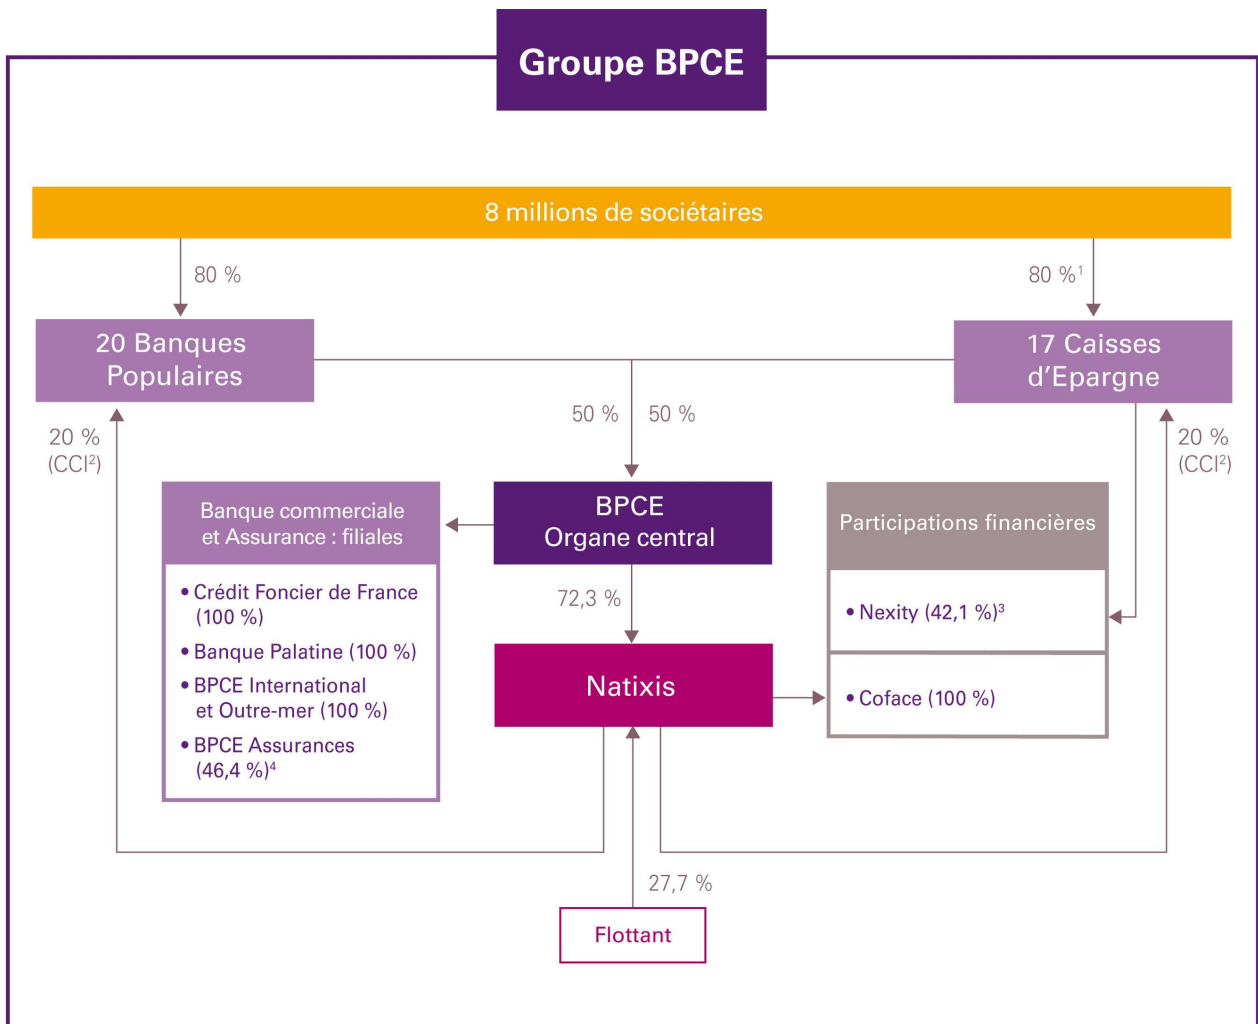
Groupe BPCE

8 millions de sociétaires

80 %

80 %$^1$

20 Banques Populaires

17 Caisses d'Epargne

50 %

50 %

20 % (CCI$^2$)

20 % (CCI$^2$)

Banque commerciale et Assurance : filiales

• Crédit Foncier de France (100 %)
• Banque Palatine (100 %)
• BPCE International et Outre-mer (100 %)
• BPCE Assurances (46,4 %)$^4$

BPCE
Organe central

72,3 %

Natixis

Participations financières

• Nexity (42,1 %)$^3$

• Coface (100 %)

27,7 %

Flottant